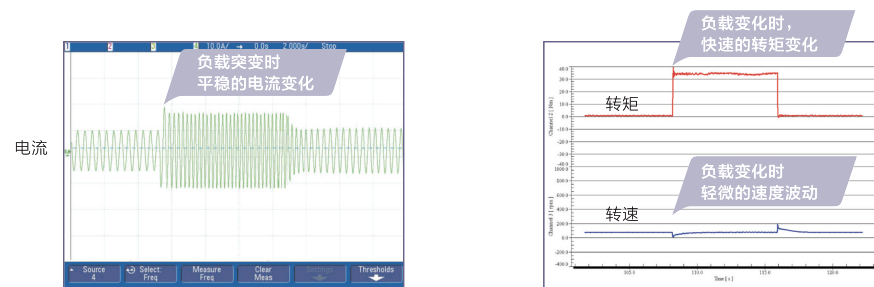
1 2 3 4 10.0A/ 0.0s 2.000s/ Stop

负载突变时
平稳的电流变化

电流

Source 4
Select: Freq
Measure Freq
Clear Meas
Settings
Thresholds

负载变化时，
快速的转矩变化

转矩

负载变化时
轻微的速度波动

转速

40.0
30.0
20.0
10.0
0.0
-10.0
-20.0
-30.0
-40.0
1000.0
800.0
600.0
400.0
200.0
0.0
-200.0
-400.0

Channel 2 [ Nm ]
Channel 3 [ rpm ]

105.0
110.0
115.0
120.0
Time [ s ]